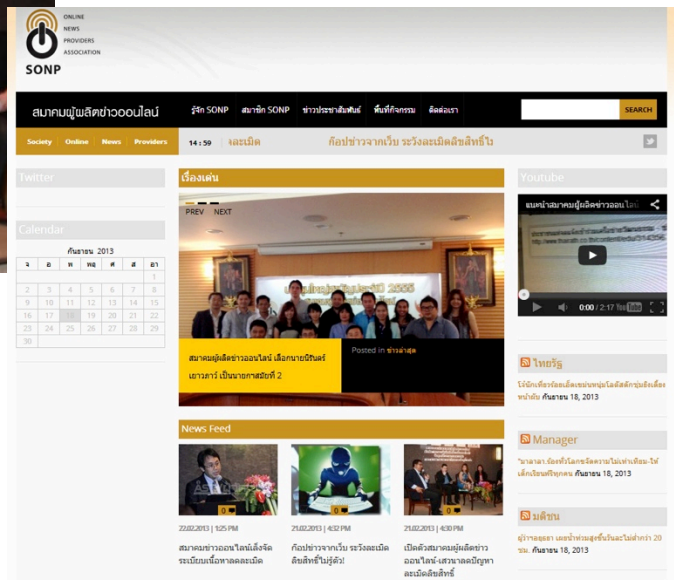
ONLINE NEWS PROVIDERS ASSOCIATION

SONP

สมาคมผู้ผลิตข่าวออนไลน์

รู้จัก SONP สมาชิก SONP ข่าวประชาสัมพันธ์ พื้นที่กิจกรรม ติดต่อเรา

SEARCH

Society Online News Providers

14 : 59 ละเมิด ก๊อปข่าวจากเว็บ ระวังละเมิดลิขสิทธิ์ไม่

Twitter

Calendar

กันยายน 2013

| จ | อ | พ | พฤ | ศ | ส | อา |
|---|---|---|---|---|---|---|
| | | | | | | 1 |
| 2 | 3 | 4 | 5 | 6 | 7 | 8 |
| 9 | 10 | 11 | 12 | 13 | 14 | 15 |
| 16 | 17 | 18 | 19 | 20 | 21 | 22 |
| 23 | 24 | 25 | 26 | 27 | 28 | 29 |
| 30 | | | | | | |

เรื่องเด่น

PREV NEXT

สมาคมผู้ผลิตข่าวออนไลน์ เลือกนายนิรันดร์ เยาวภาว์ เป็นนายกสมัยที่ 2

Posted in ข่าวล่าสุด

News Feed

22.02.2013 | 1:25 PM

สมาคมข่าวออนไลน์เล็งจัดระเบียบเนื้อหาลดละเมิด

21.02.2013 | 4:32 PM

ก๊อปข่าวจากเว็บ ระวังละเมิดลิขสิทธิ์ไม่รู้ตัว!

21.02.2013 | 4:30 PM

เปิดตัวสมาคมผู้ผลิตข่าวออนไลน์-เสวนาลดปัญหาละเมิดลิขสิทธิ์

Youtube

แนะนำสมาคมผู้ผลิตข่าวออนไลน์

0:00 / 2:17

ไทยรัฐ

โจ๋นักเที่ยวร้องเล็งเขมรหนุนโอลิสติกรุ่นอังเลื่องหน้าฝัน กันยายน 18, 2013

Manager

"มาลาลา ยูซาฟไซ"...ไม่เท่าเทียม-ให้เด็กเรียนฟรีทุกคน กันยายน 18, 2013

มติชน

ผู้ว่าฯอยุธยา เผยน้ำท่วมสูงขึ้นวันละไม่ต่ำกว่า 20 ซม. กันยายน 18, 2013